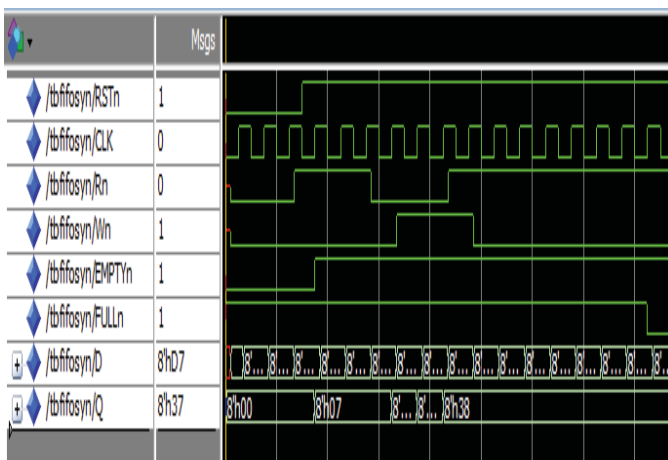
Msgs

/tbfifosyn/RSTn 1
/tbfifosyn/CLK 0
/tbfifosyn/Rn 0
/tbfifosyn/Wn 1
/tbfifosyn/EMPTYn 1
/tbfifosyn/FULLn 1
/tbfifosyn/D 8'hD7
/tbfifosyn/Q 8'h37

8'... 8'... 8'... 8'... 8'... 8'... 8'... 8'... 8'... 8'... 8'... 8'... 8'... 8'... 8'... 8'... 8'...

8'h00 8'h07 8'... 8'... 8'h38